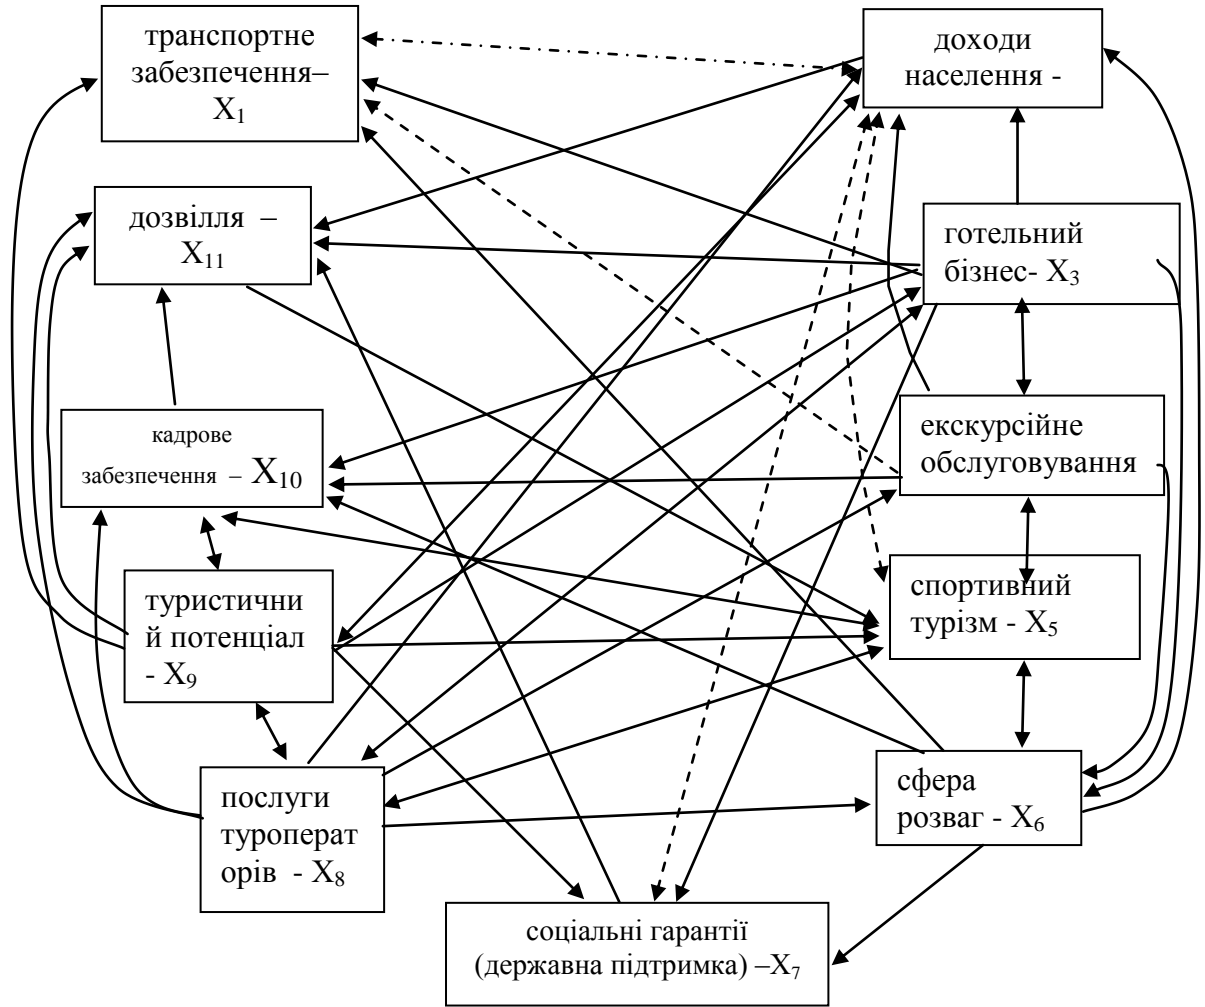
транспортне забезпечення– $X_1$

доходи населення -

дозвілля – $X_{11}$

готельний бізнес- $X_3$

кадрове забезпечення – $X_{10}$

екскурсійне обслуговування

туристичний потенціал - $X_9$

спортивний турізм - $X_5$

послуги туроператорів - $X_8$

сфера розваг - $X_6$

соціальні гарантії (державна підтримка) –$X_7$